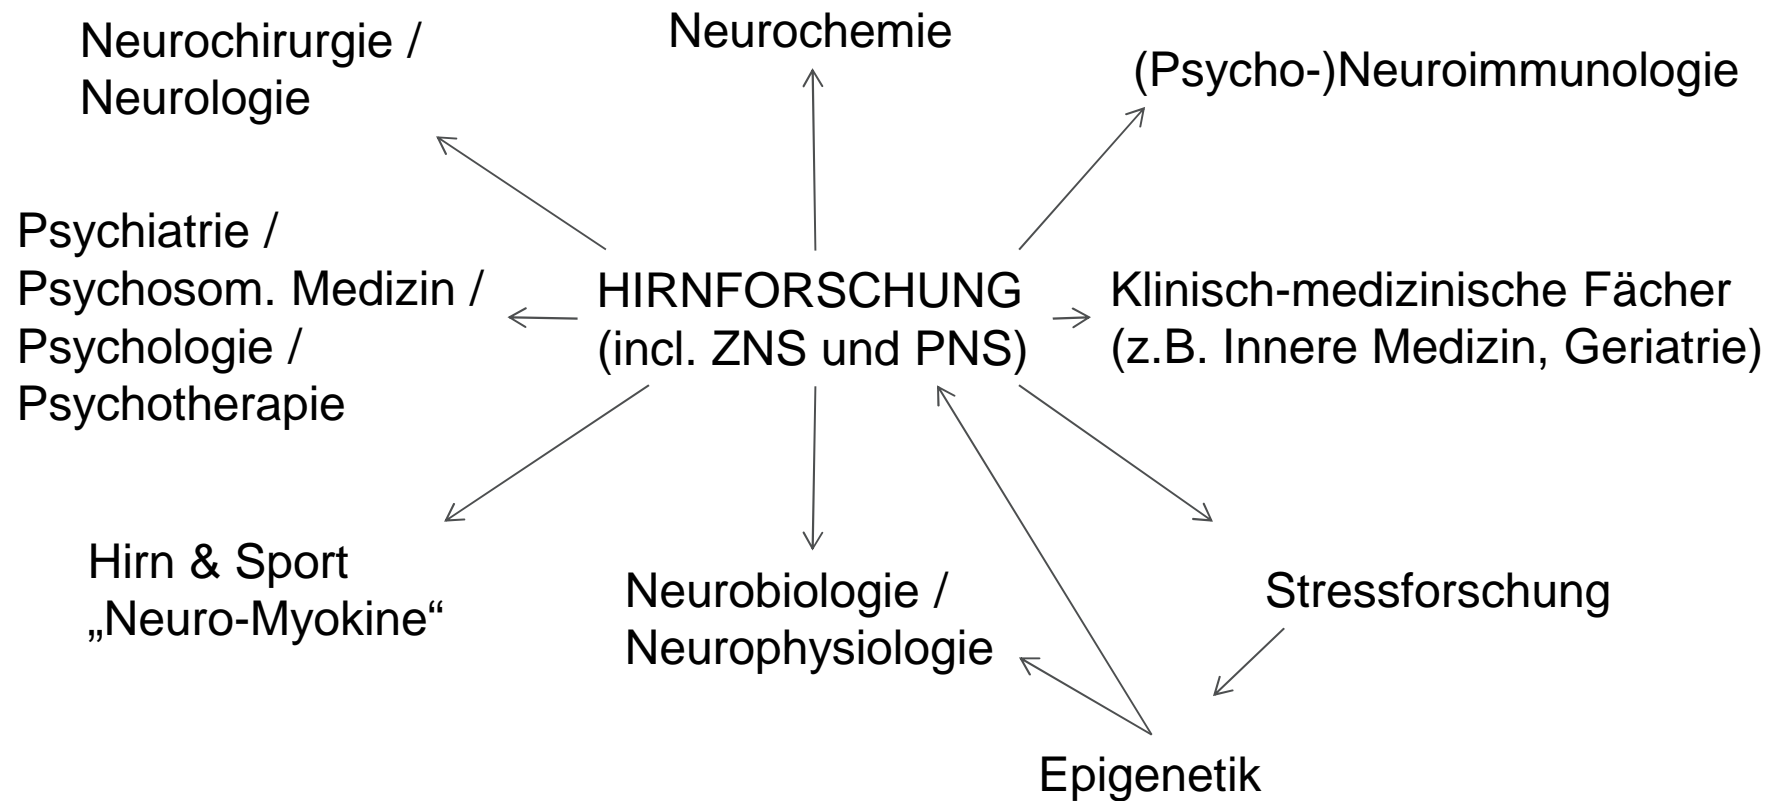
Neurochirurgie / Neurologie

Neurochemie

(Psycho-)Neuroimmunologie

Psychiatrie / Psychosom. Medizin / Psychologie / Psychotherapie

HIRNFORSCHUNG (incl. ZNS und PNS)

Klinisch-medizinische Fächer (z.B. Innere Medizin, Geriatrie)

Hirn & Sport „Neuro-Myokine“

Neurobiologie / Neurophysiologie

Stressforschung

Epigenetik